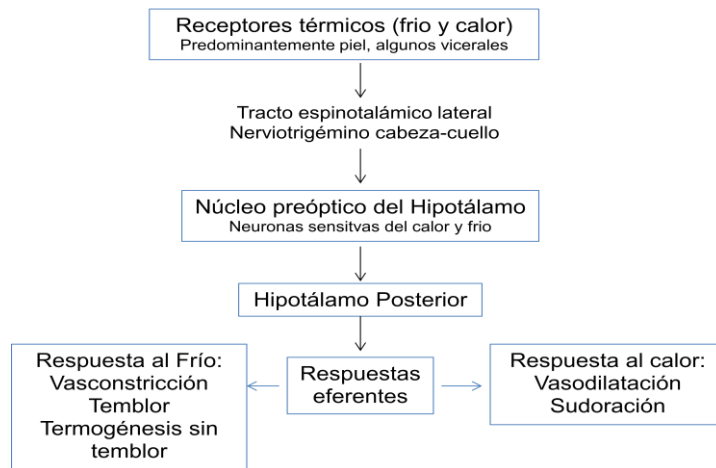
Receptores térmicos (frio y calor)
Predominantemente piel, algunos vicerales

Tracto espinotalámico lateral
Nerviotrigémino cabeza-cuello

Núcleo preóptico del Hipotálamo
Neuronas sensitvas del calor y frio

Hipotálamo Posterior

Respuesta al Frío:
Vasconstricción
Temblor
Termogénesis sin temblor

Respuestas eferentes

Respuesta al calor:
Vasodilatación
Sudoración